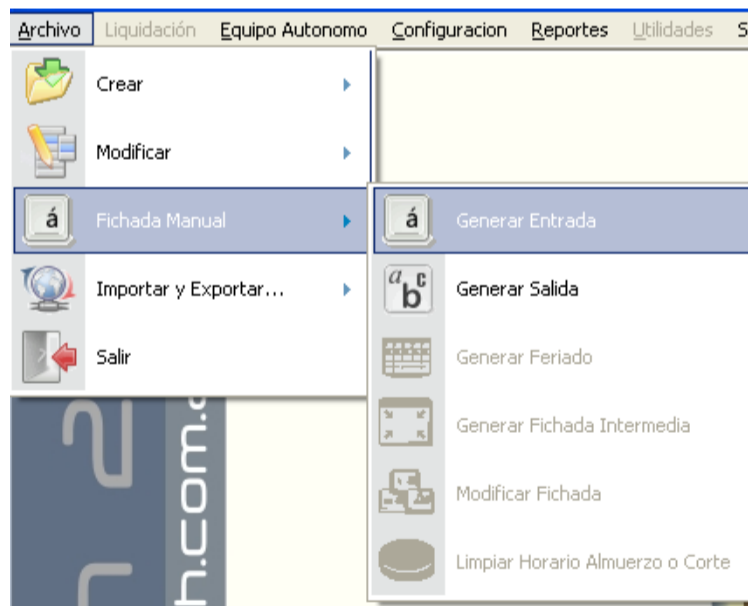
Archivo Liquidación Equipo Autonomo Configuracion Reportes Utilidades S

Crear
Modificar
á Fichada Manual
Importar y Exportar...
Salir

á Generar Entrada
$^{a}b^{c}$ Generar Salida
Generar Feriado
Generar Fichada Intermedia
Modificar Fichada
Limpiar Horario Almuerzo o Corte

h.com.